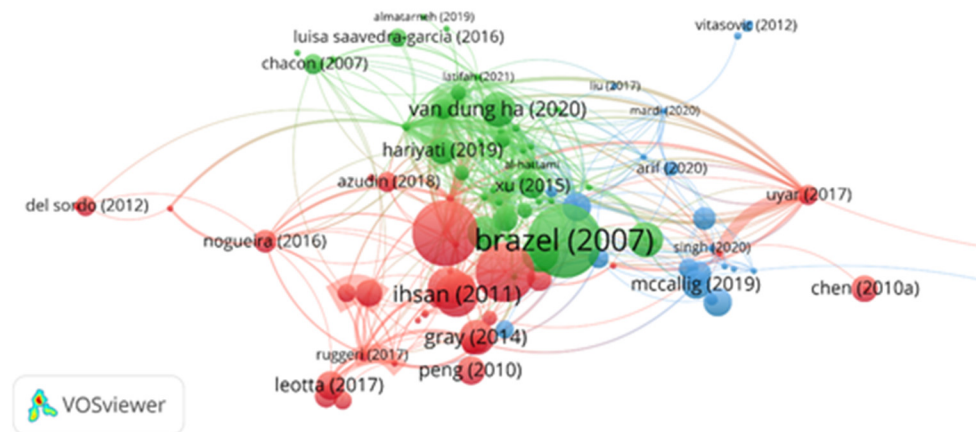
almatarneh (2019)
vitasovic (2012)
luisa saavedra-garcia (2016)
chacon (2007)
latifah (2021)
liu (2017)
van dung ha (2020)
mardi (2020)
hariyati (2019)
al-hattami
azudin (2018)
xu (2015)
arif (2020)
uyar (2017)
del sordo (2012)
brazel (2007)
nogueira (2016)
singh (2020)
ihsan (2011)
mccallig (2019)
chen (2010a)
gray (2014)
ruggeri (2017)
peng (2010)
leotta (2017)
VOSviewer